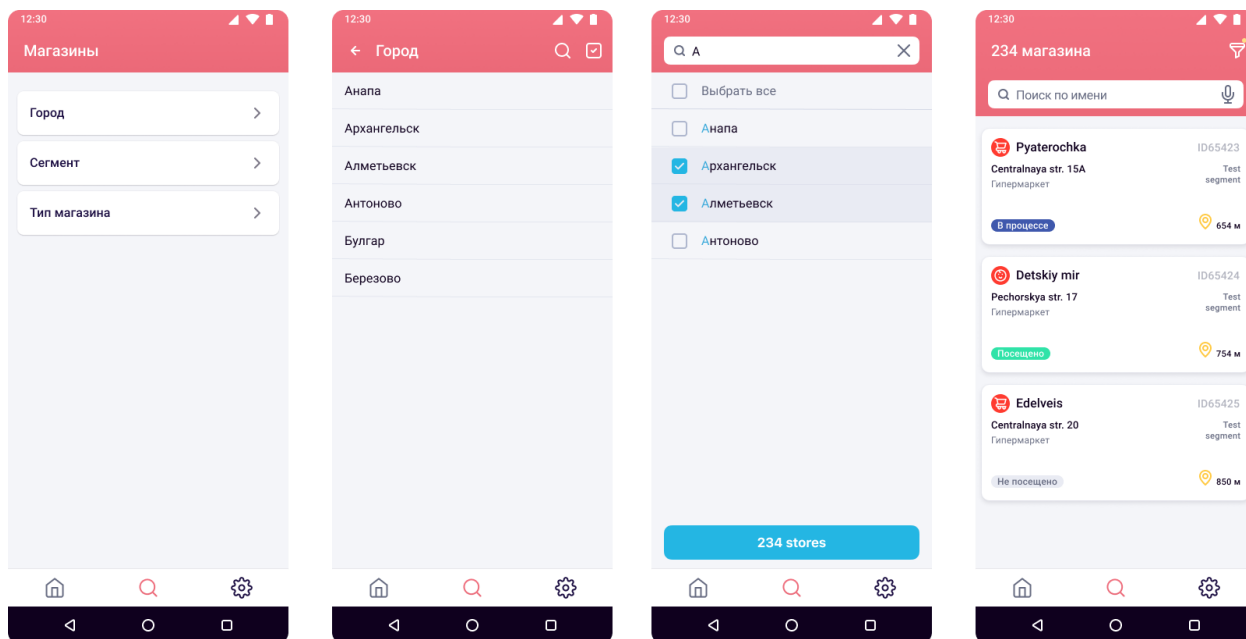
12:30

Магазины

Город

Сегмент

Тип магазина

12:30

Город

Анапа

Архангельск

Алметьевск

Антоново

Булгар

Березово

12:30

А

Выбрать все

Анапа

Архангельск

Алметьевск

Антоново

234 stores

12:30

234 магазина

Поиск по имени

Pyaterochka
ID65423
Centralnaya str. 15A
Гипермаркет
Test segment
В процессе
654 м

Detskiy mir
ID65424
Pechorskya str. 17
Гипермаркет
Test segment
Посещено
754 м

Edelveis
ID65425
Centralnaya str. 20
Гипермаркет
Test segment
Не посещено
850 м